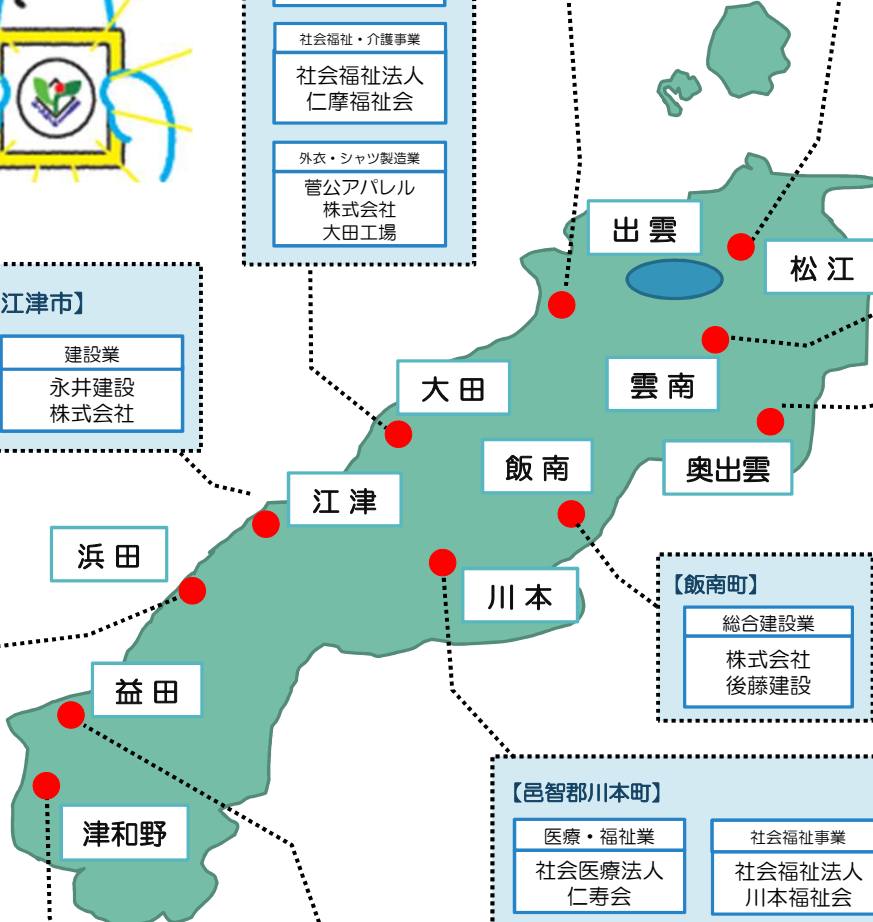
社会福祉・介護事業
社会福祉法人
仁摩福祉会

外衣・シャツ製造業
菅公アパレル
株式会社
大田工場

江津市】
建設業
永井建設
株式会社

出雲
松江
大田
雲南
奥出雲
飯南
江津
浜田
川本
益田
津和野

【飯南町】
総合建設業
株式会社
後藤建設

【邑智郡川本町】
医療・福祉業
社会医療法人
仁寿会

社会福祉事業
社会福祉法人
川本福祉会